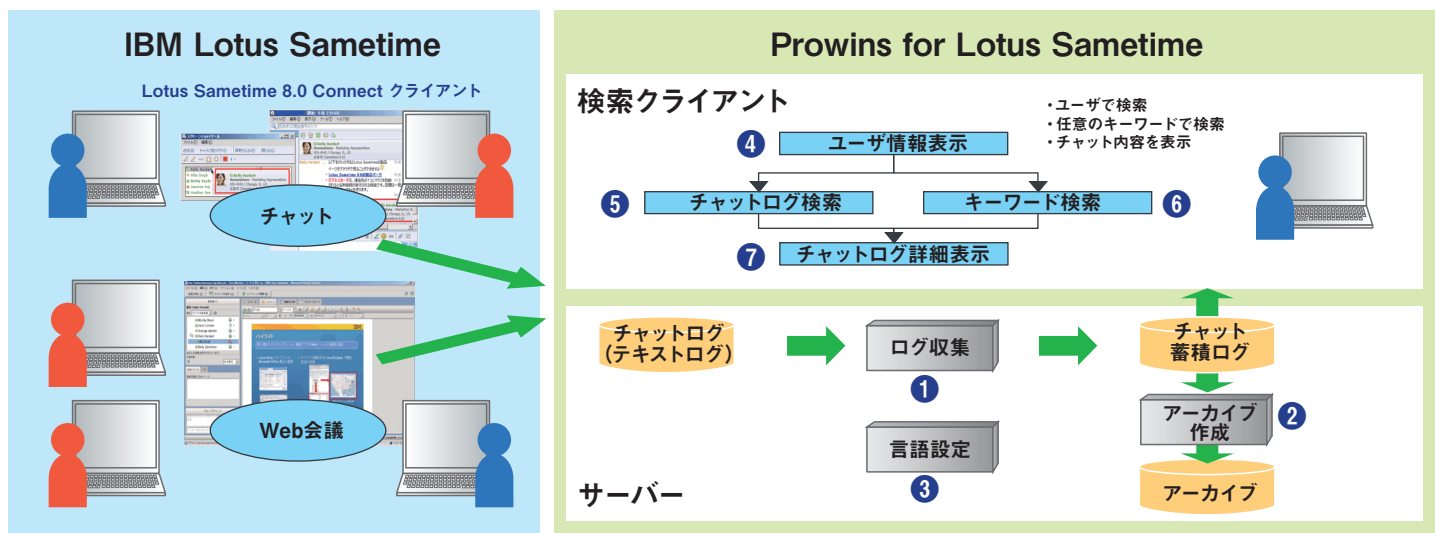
IBM Lotus Sametime

Lotus Sametime 8.0 Connect クライアント

チャット

Web会議

Prowins for Lotus Sametime

検索クライアント

・ユーザで検索
・任意のキーワードで検索
・チャット内容を表示

4 ユーザ情報表示

5 チャットログ検索

キーワード検索 6

7 チャットログ詳細表示

チャットログ
(テキストログ)

ログ収集

1

言語設定

3

チャット
蓄積ログ

アーカイブ
作成

2

アーカイブ

サーバー